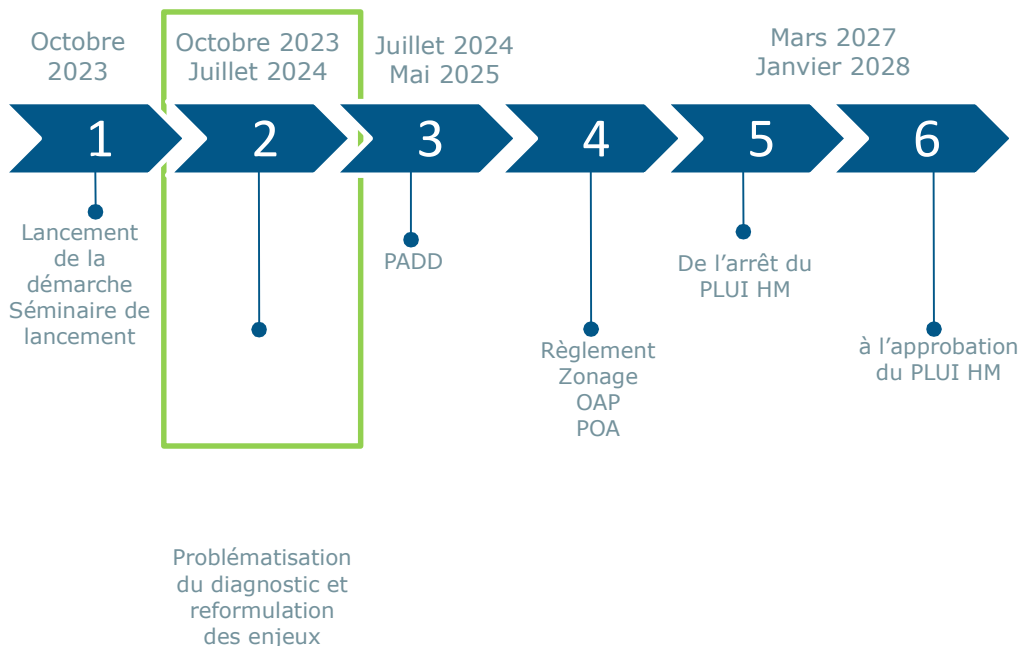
Octobre 2023

Octobre 2023
Juillet 2024

Juillet 2024
Mai 2025

Mars 2027
Janvier 2028

1

2

3

4

5

6

Lancement de la démarche
Séminaire de lancement

PADD

De l’arrêt du PLUI HM

Règlement
Zonage
OAP
POA

à l’approbation du PLUI HM

Problématisation du diagnostic et reformulation des enjeux